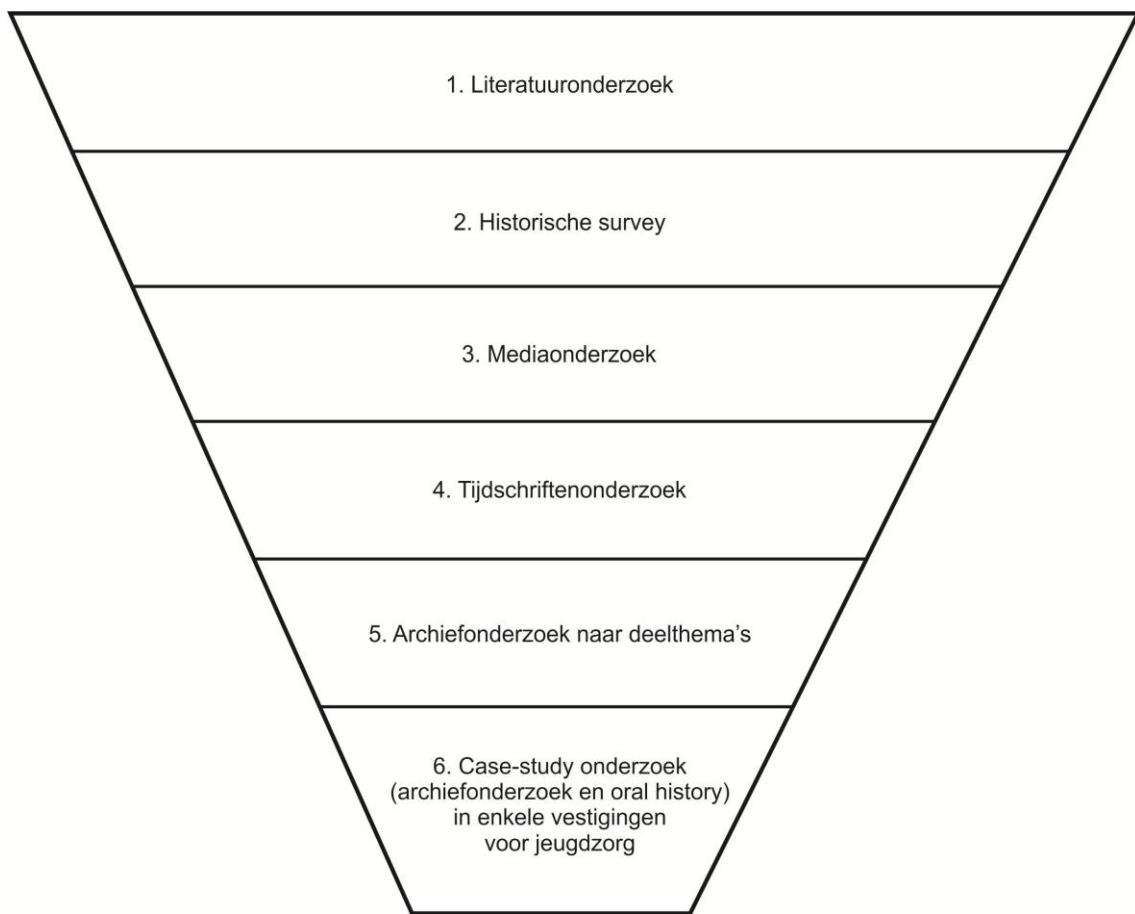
1. Literatuuronderzoek

2. Historische survey

3. Mediaonderzoek

4. Tijdschriftenonderzoek

5. Archiefonderzoek naar deelthema's

6. Case-study onderzoek (archiefonderzoek en oral history) in enkele vestigingen voor jeugdzorg